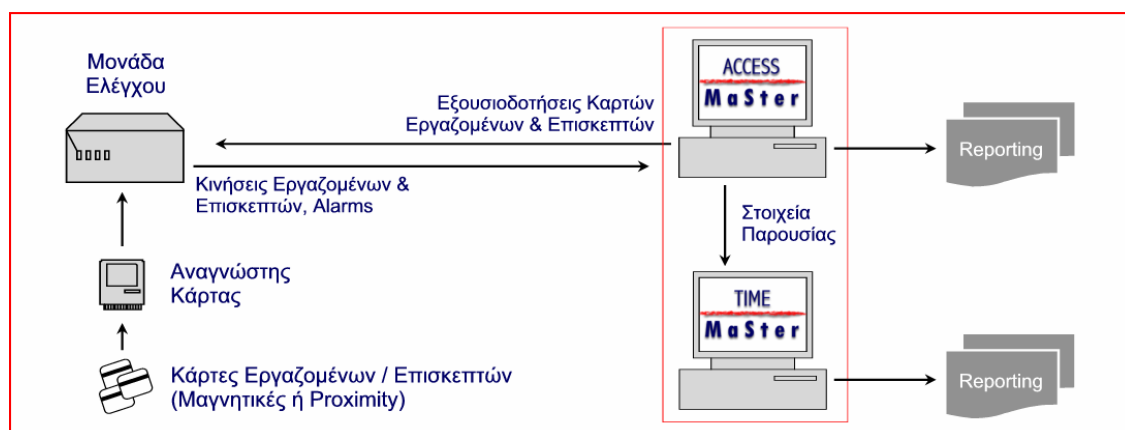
Μονάδα Ελέγχου

Εξουσιοδοτήσεις Καρτών Εργαζομένων & Επισκεπτών

ACCESS
MaSter

Reporting

Κινήσεις Εργαζομένων & Επισκεπτών, Alarms

Στοιχεία Παρουσίας

Αναγνώστης Κάρτας

TIME
MaSter

Κάρτες Εργαζομένων / Επισκεπτών (Μαγνητικές ή Proximity)

Reporting